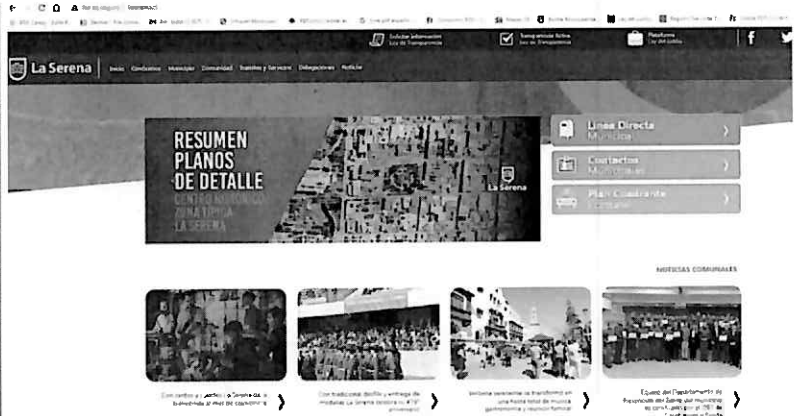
No es seguro | laserena.cl

Solicitar Información Ley de Transparencia
Transparencia Activa Ley de Transparencia
Plataforma Ley del Lobby

La Serena
Inicio Ciudadanos Municipio Comunidad Trámites y Servicios Delegaciones Noticias

RESUMEN PLANOS DE DETALLE
CENTRO HISTÓRICO ZONA TÍPICA LA SERENA
La Serena

Línea Directa Municipal
Contactos Municipales
Plan Cuadrante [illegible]

NOTICIAS COMUNALES

Con cantos y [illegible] La Serena da la bienvenida al mes de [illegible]
Con tradicional desfile y entrega de medallas La Serena celebra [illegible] aniversario
Vertiente serenense se transformó en una fiesta llena de música, gastronomía y reunión familiar
Equipo del Departamento de Prevención del Delito del municipio se capacitó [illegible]